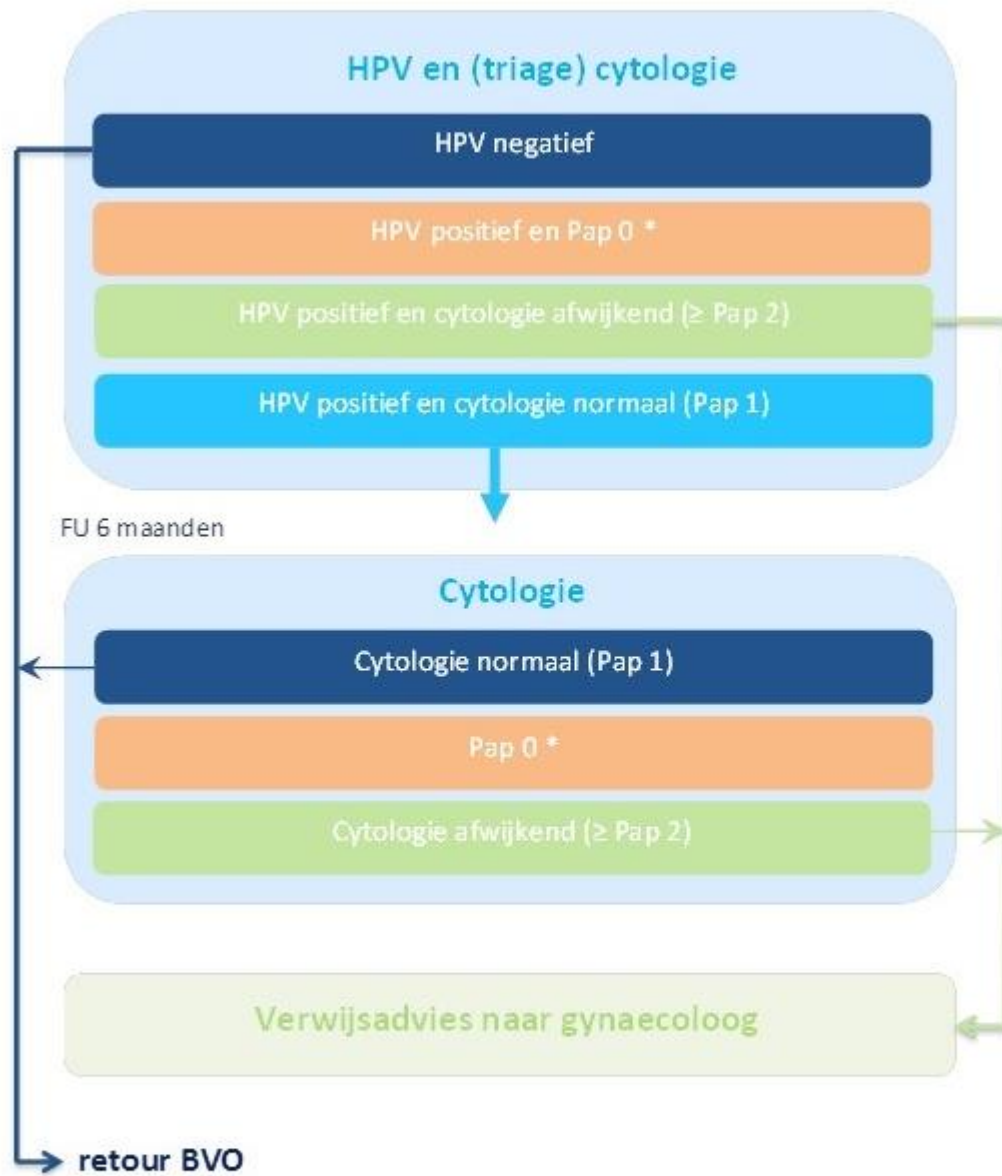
HPV en (triage) cytologie

HPV negatief

HPV positief en Pap 0 *

HPV positief en cytologie afwijkend (≥ Pap 2)

HPV positief en cytologie normaal (Pap 1)

FU 6 maanden

Cytologie

Cytologie normaal (Pap 1)

Pap 0 *

Cytologie afwijkend (≥ Pap 2)

Verwijsadvies naar gynaecoloog

retour BVO